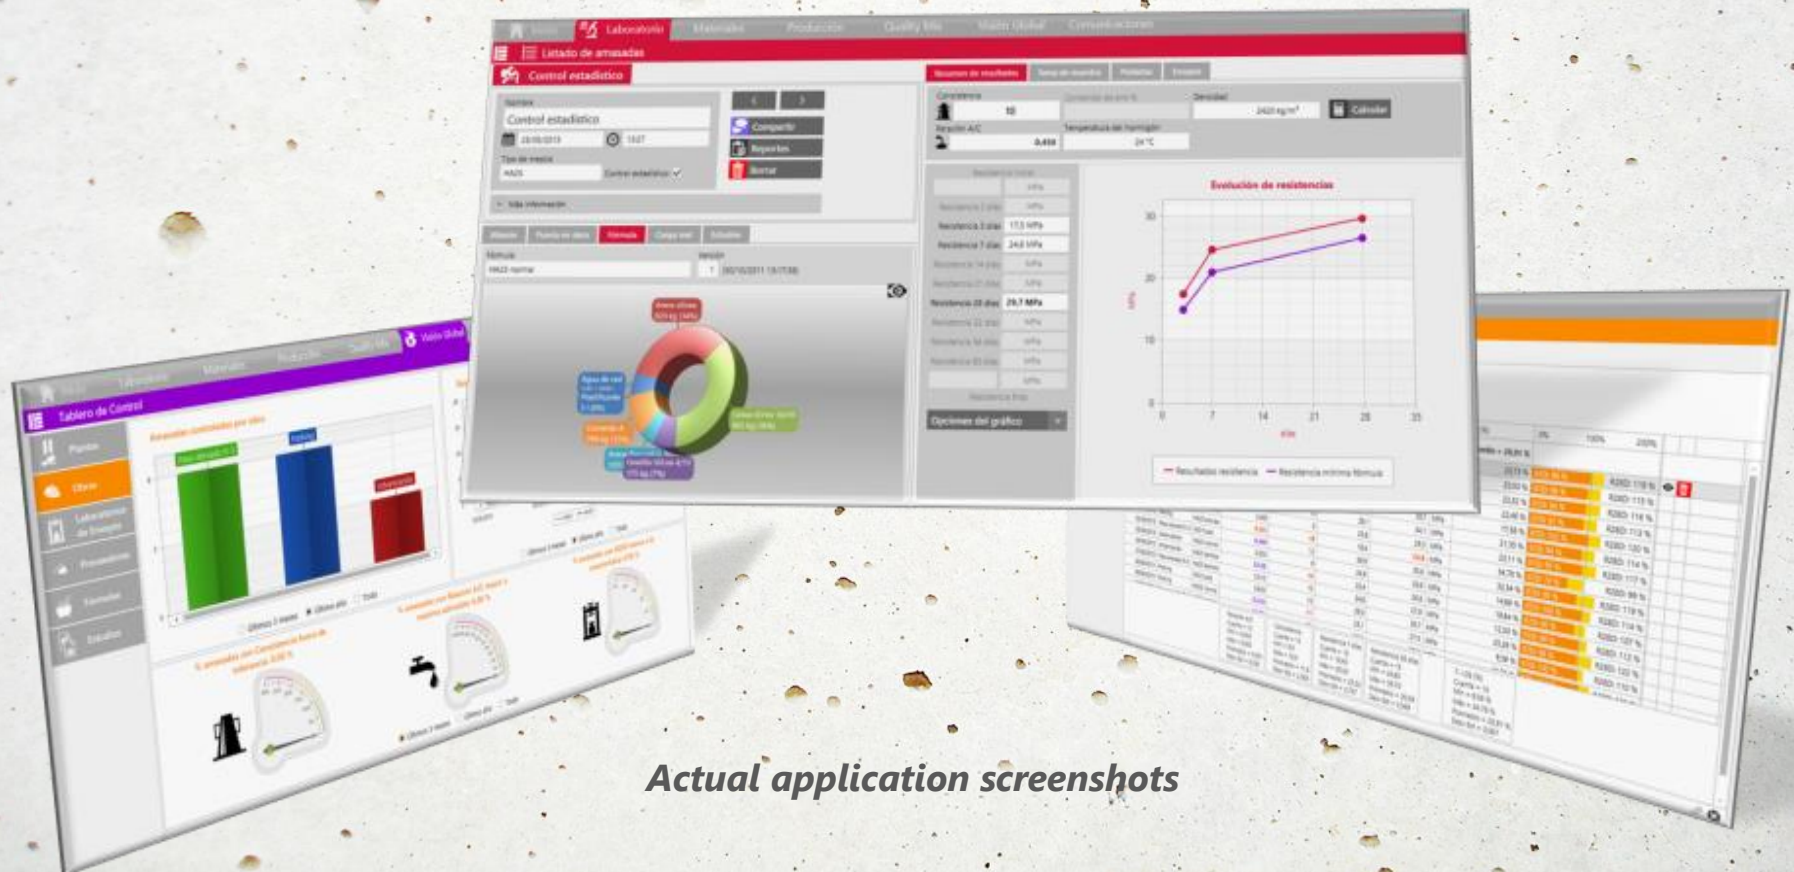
Inicio Laboratorio Materiales Producción Quality Mix Visión Global Comunicaciones

Listado de amasadas

Control estadístico

Nombre
Control estadístico

Tipo de mezcla

Control estadístico

Compartir
Reportes
Borrar

Más información

Fórmula

Versión

Resumen de resultados

Consistencia
10

Densidad

Calcular

Relación A/C
0,450

Temperatura del hormigón
24 °C

Resistencia 3 días 17,5 MPa
Resistencia 7 días 24,6 MPa
Resistencia 28 días 29,7 MPa

Opciones del gráfico

Evolución de resistencias

30
20
10
0
0 7 14 21 28 35

Resultados resistencia
Resistencia mínima fórmula

Tablero de Control

Visión Global

Plantas
Obras
Laboratorio de Ensayos
Proveedores
Fórmulas
Estudios

Amasadas controladas por obra

Actual application screenshots